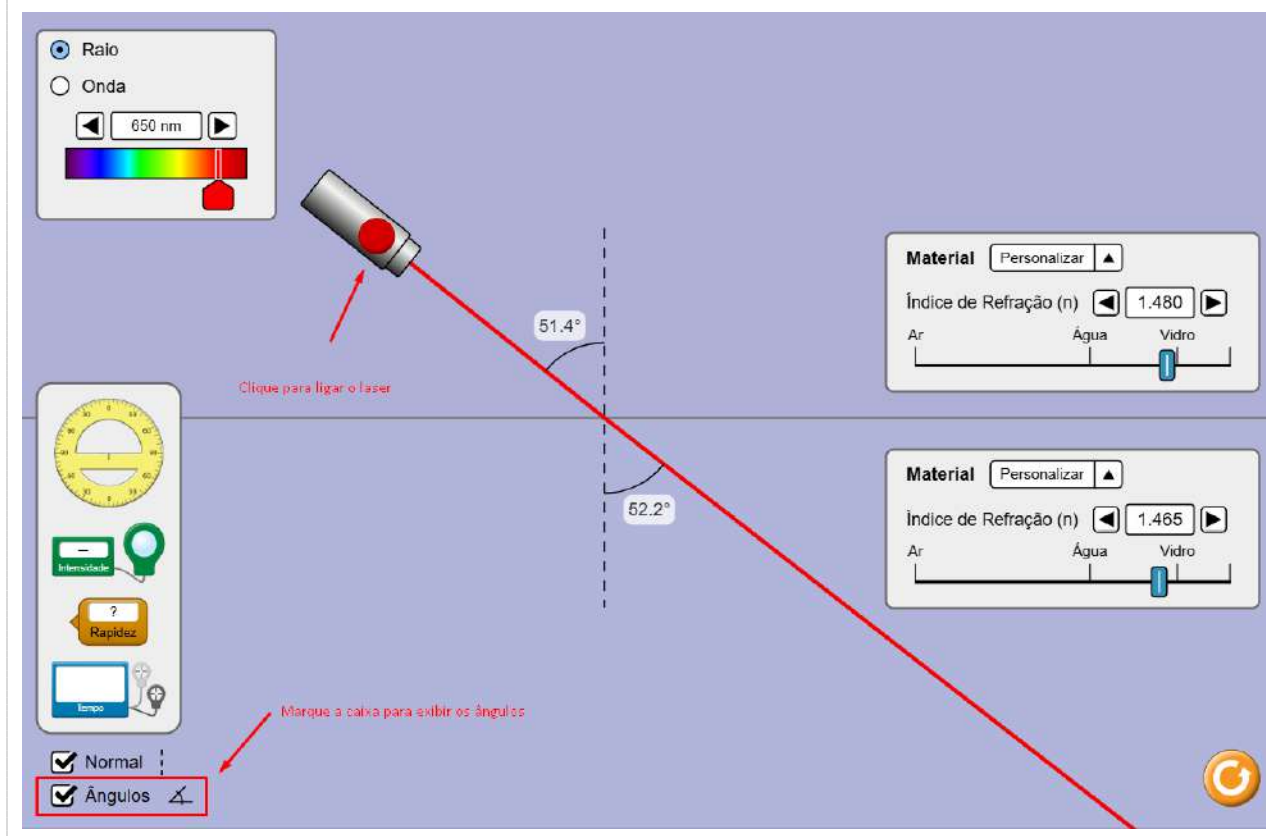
Raio

Onda

650 nm

Clique para ligar o laser

51.4°

52.2°

Material Personalizar

Índice de Refração (n) 1.480

Ar Água Vidro

Material Personalizar

Índice de Refração (n) 1.465

Ar Água Vidro

Intensidade

?

Rapidez

Tempo

Marque a caixa para exibir os ângulos

Normal

Ângulos